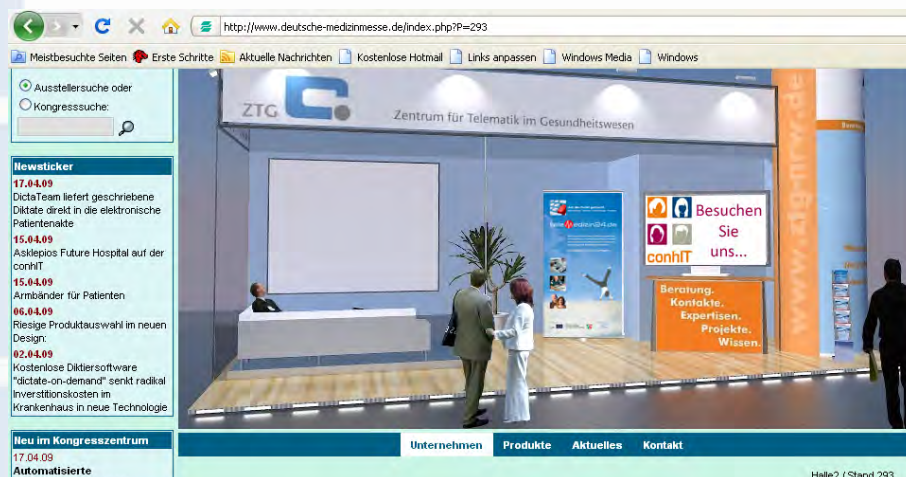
http://www.deutsche-medizinmesse.de/index.php?P=293

Meistbesuchte Seiten  Erste Schritte  Aktuelle Nachrichten  Kostenlose Hotmail  Links anpassen  Windows Media  Windows

Ausstellersuche oder
Kongresssuche:

Newsticker
17.04.09
DictaTeam liefert geschriebene Diktate direkt in die elektronische Patientenakte
15.04.09
Asklepios Future Hospital auf der conhIT
15.04.09
Armbänder für Patienten
06.04.09
Riesige Produktauswahl im neuen Design:
02.04.09
Kostenlose Diktiersoftware "dictate-on-demand" senkt radikal Inverstitionskosten im Krankenhaus in neue Technologie

Neu im Kongresszentrum
17.04.09
Automatisierte

ZTG
Zentrum für Telematik im Gesundheitswesen

Besuchen Sie uns...
conhIT

Beratung.
Kontakte.
Expertisen.
Projekte.
Wissen.

www.ztg-nrw.de

Unternehmen  Produkte  Aktuelles  Kontakt

Halle2 / Stand 293